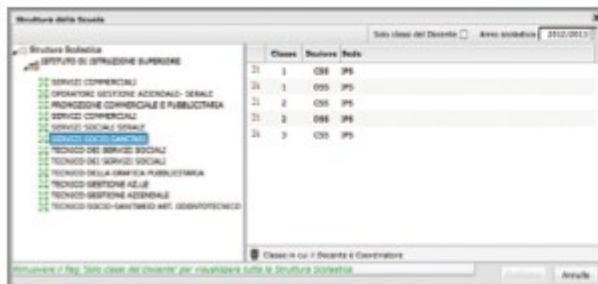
Struttura della Scuola

Solo classi del Docente Anno scolastico 2012/2013

Struttura Scolastica
ISTITUTO DI ISTRUZIONE SUPERIORE
SERVIZI COMMERCIALI
OPERATORI GESTIONE AZIENDALE- SERALE
PROMOZIONE COMMERCIALE E PUBBLICITARIA
SERVIZI COMMERCIALI
SERVIZI SOCIALI SERALE
SERVIZI SOCIO SANITARI
TECNICO DEI SERVIZI SOCIALI
TECNICO DEI SERVIZI SOCIALI
TECNICO DELLA GRAFICA PUBBLICITARIA
TECNICO GESTIONE AZ.LE
TECNICO GESTIONE AZIENDALE
TECNICO SOCIO-SANITARIO ART. ODONTOTECNICO

| | Classe | Sezione | Sede |
|---|---|---|---|
| | 1 | CSS | IPS |
| | 1 | DSS | IPS |
| | 2 | CSS | IPS |
| | 2 | DSS | IPS |
| | 3 | CSS | IPS |

Classe in cui il Docente è Coordinatore

Rimuovere il flag 'Solo classi del Docente' per visualizzare tutta la Struttura Scolastica

Conferma Annulla